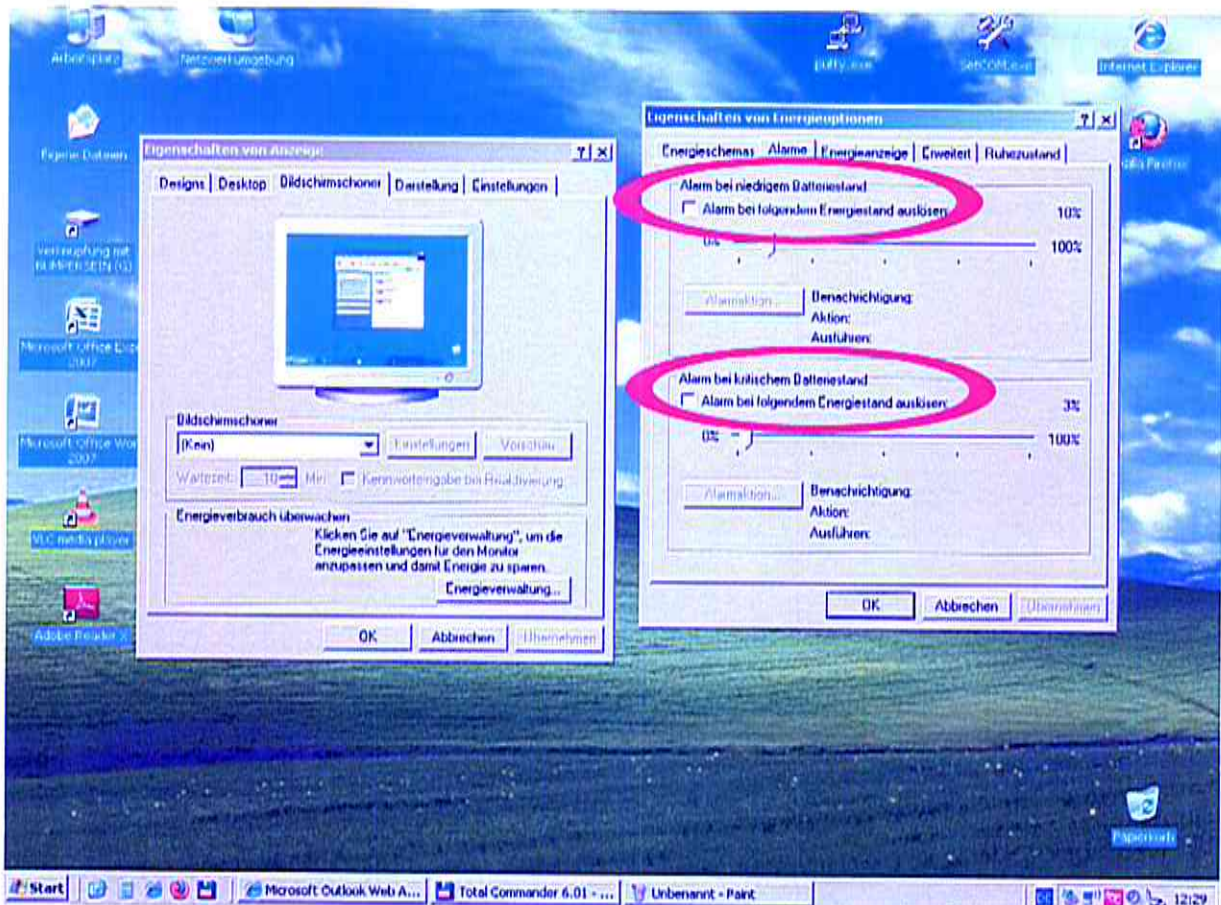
Arbeitsplatz
Netzwerkumgebung
putty.exe
SetCOM.exe
Internet Explorer
Eigene Dateien
Verknüpfung mit NUMMER SEIN (G)
Microsoft Office Excel 2007
Microsoft Office Word 2007
VLC media player
Adobe Reader X
Mozilla Firefox
Papierkorb

Eigenschaften von Anzeige
? X
Designs | Desktop | Bildschirmschoner | Darstellung | Einstellungen
Bildschirmschoner
(Kein)
Einstellungen
Vorschau
Wartezeit: 10 Min.
Kennworteingabe bei Reaktivierung
Energieverbrauch überwachen
Klicken Sie auf "Energieverwaltung", um die Energieeinstellungen für den Monitor anzupassen und damit Energie zu sparen.
Energieverwaltung...
OK
Abbrechen
Übernehmen

Eigenschaften von Energieoptionen
? X
Energieschemas | Alarme | Energieanzeige | Erweitert | Ruhezustand
Alarm bei niedrigem Batteriestand
Alarm bei folgendem Energiestand auslösen:
10%
0%
100%
Alarmaktion...
Benachrichtigung:
Aktion:
Ausführen:
Alarm bei kritischem Batteriestand
Alarm bei folgendem Energiestand auslösen:
3%
0%
100%
Alarmaktion...
Benachrichtigung:
Aktion:
Ausführen:
OK
Abbrechen
Übernehmen

Start
Microsoft Outlook Web A...
Total Commander 6.01 - ...
Unbenannt - Paint
12:29